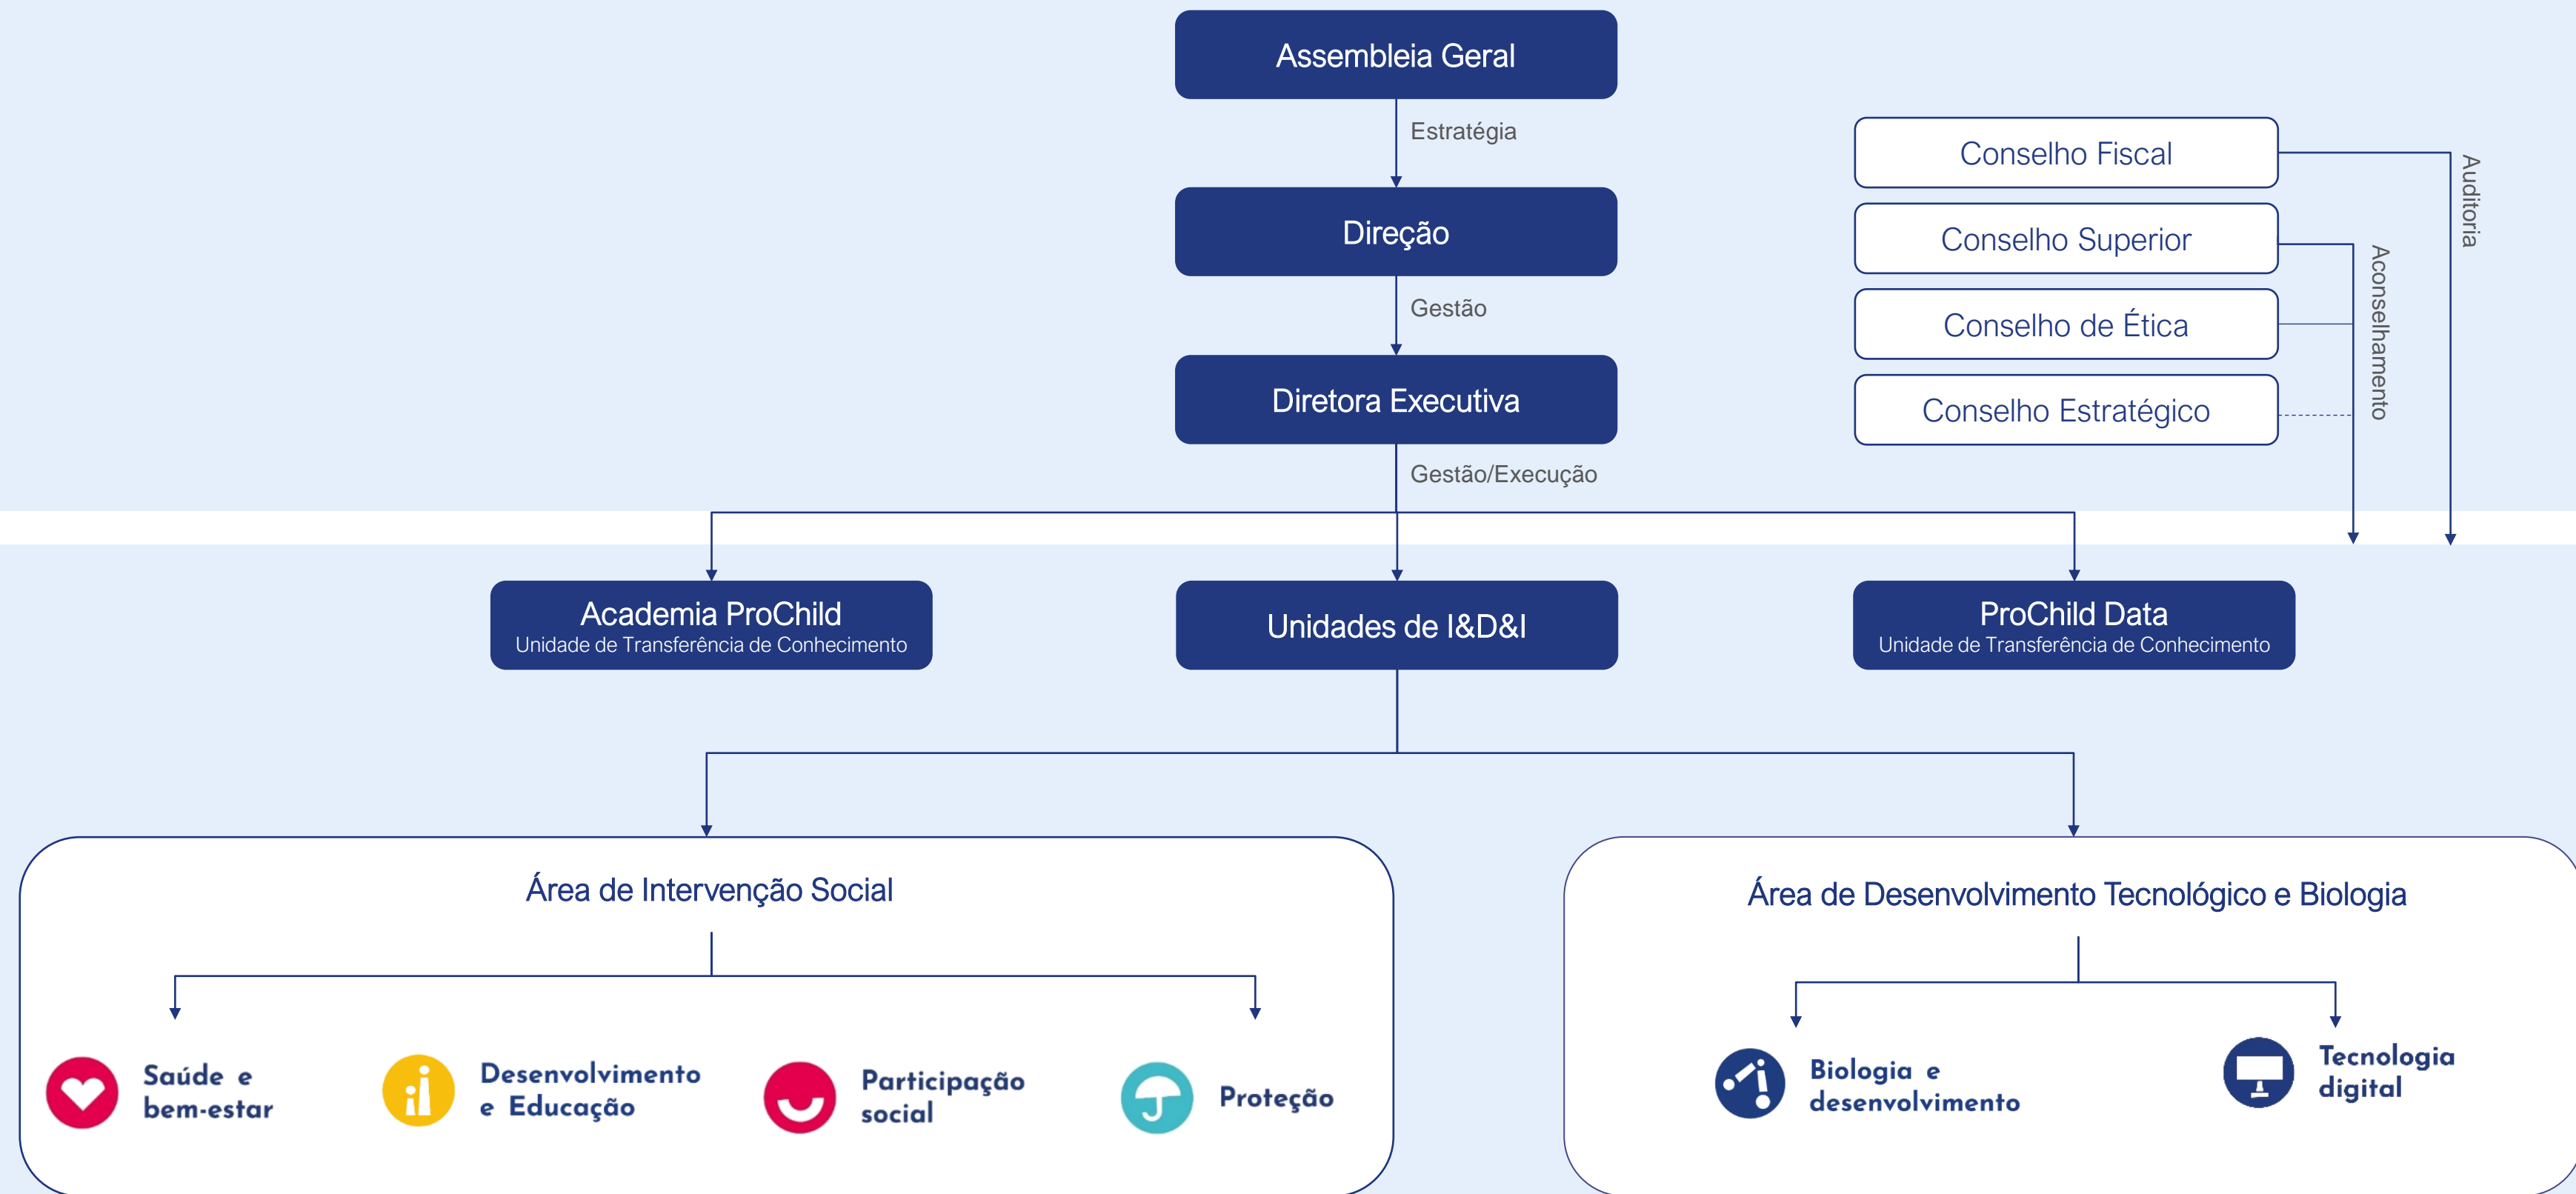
Assembleia Geral

Estratégia

Direção

Gestão

Diretora Executiva

Gestão/Execução

Conselho Fiscal

Conselho Superior

Conselho de Ética

Conselho Estratégico

Auditoria

Aconselhamento

Academia ProChild
Unidade de Transferência de Conhecimento

Unidades de I&D&I

ProChild Data
Unidade de Transferência de Conhecimento

Área de Intervenção Social

Saúde e bem-estar

Desenvolvimento e Educação

Participação social

Proteção

Área de Desenvolvimento Tecnológico e Biologia

Biologia e desenvolvimento

Tecnologia digital